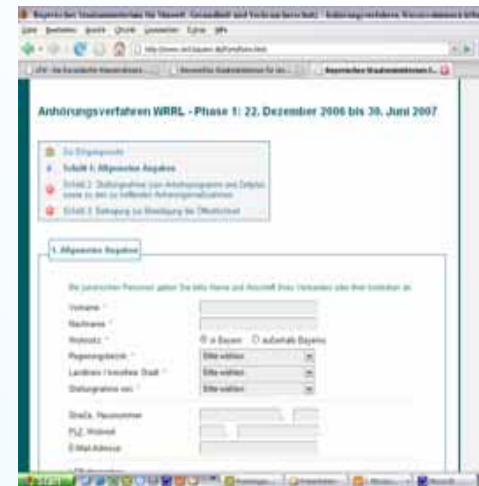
Bayerisches Staatsministerium für Umwelt, Gesundheit und Verbraucherschutz - Anhörungsverfahren Wasserrahmenrichtlinie

Datei Bearbeiten Ansicht Chronik Lesezeichen Extras Hilfe

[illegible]

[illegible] | Bayerisches Staatsministerium für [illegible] | Bayerisches Staatsministerium f...

Anhörungsverfahren WRRL - Phase 1: 22. Dezember 2006 bis 30. Juni 2007

Zur Eingangsseite
Schritt 1: Allgemeine Angaben
Schritt 2: Stellungnahme zum Arbeitsprogramm und Zeitplan sowie zu den zu treffenden Anhörungsmaßnahmen
Schritt 3: Bestätigung zur Beteiligung der Öffentlichkeit

1. Allgemeine Angaben

Bei juristischen Personen geben Sie bitte Name und Anschrift Ihres Verbandes oder Ihrer Institution an.

Vorname *
Nachname *
Wohnsitz * in Bayern außerhalb Bayerns
Regierungsbezirk * Bitte wählen
Landkreis / kreisfreie Stadt * Bitte wählen
Stellungnahme von * Bitte wählen

Straße, Hausnummer
PLZ, Wohnort
E-Mail-Adresse

Start